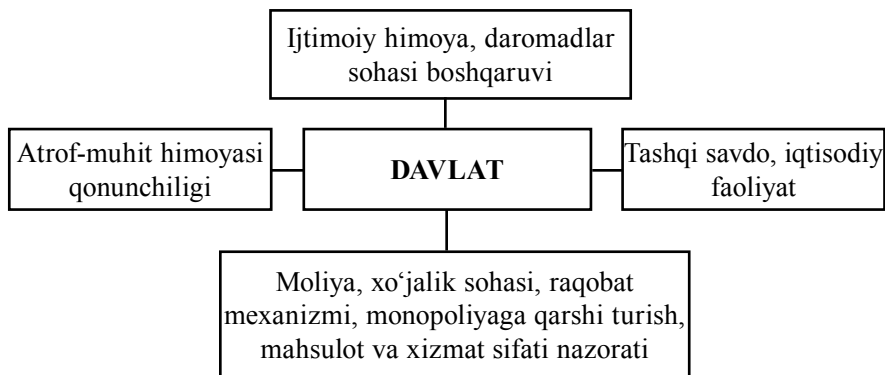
Ijtimoiy himoya, daromadlar sohasi boshqaruvi

Atrof-muhit himoyasi qonunchiligi

DAVLAT

Tashqi savdo, iqtisodiy faoliyat

Moliya, xo‘jalik sohasi, raqobat mexanizmi, monopoliyaga qarshi turish, mahsulot va xizmat sifati nazorati